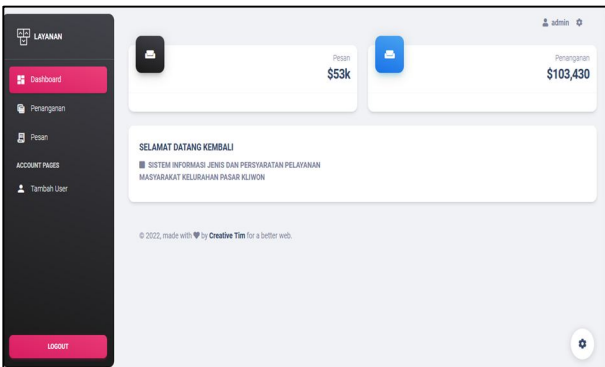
LAYANAN

Dashboard

Penanganan

Pesan

ACCOUNT PAGES

Tambah User

LOGOUT

admin

Pesan
$53k

Penanganan
$103,430

SELAMAT DATANG KEMBALI

SISTEM INFORMASI JENIS DAN PERSYARATAN PELAYANAN MASYARAKAT KELURAHAN PASAR KLIWON

© 2022, made with ♥ by Creative Tim for a better web.